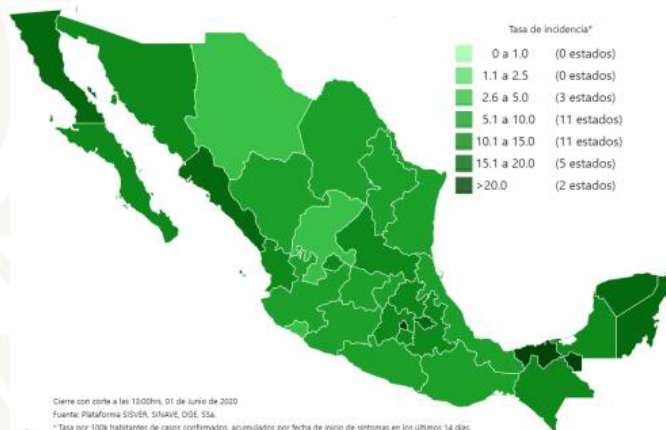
Tasa de incidencia*

0 a 1.0 (0 estados)
1.1 a 2.5 (0 estados)
2.6 a 5.0 (3 estados)
5.1 a 10.0 (11 estados)
10.1 a 15.0 (11 estados)
15.1 a 20.0 (5 estados)
>20.0 (2 estados)

Cierre con corte a las 13:00hrs, 01 de Junio de 2020
Fuente: Plataforma SISVER, SINAVE, DGE, SSa.
* Tasa por 100k habitantes de casos confirmados, acumulados por fecha de inicio de síntomas en los últimos 14 días.